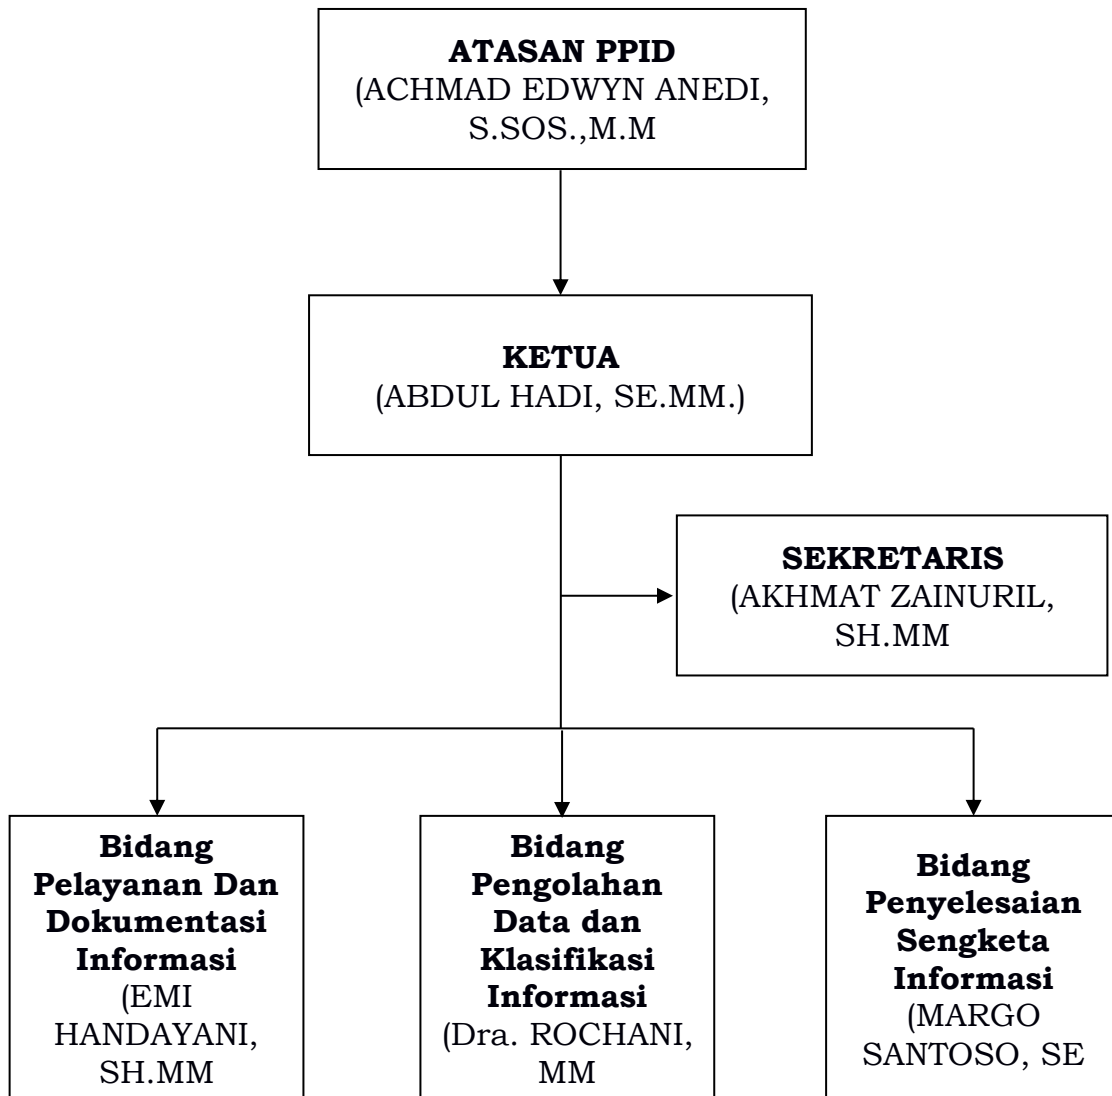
**ATASAN PPID**
(ACHMAD EDWYN ANEDI, S.SOS.,M.M

**KETUA**
(ABDUL HADI, SE.MM.)

**SEKRETARIS**
(AKHMAT ZAINURIL, SH.MM

**Bidang Pelayanan Dan Dokumentasi Informasi**
(EMI HANDAYANI, SH.MM

**Bidang Pengolahan Data dan Klasifikasi Informasi**
(Dra. ROCHANI, MM

**Bidang Penyelesaian Sengketa Informasi**
(MARGO SANTOSO, SE